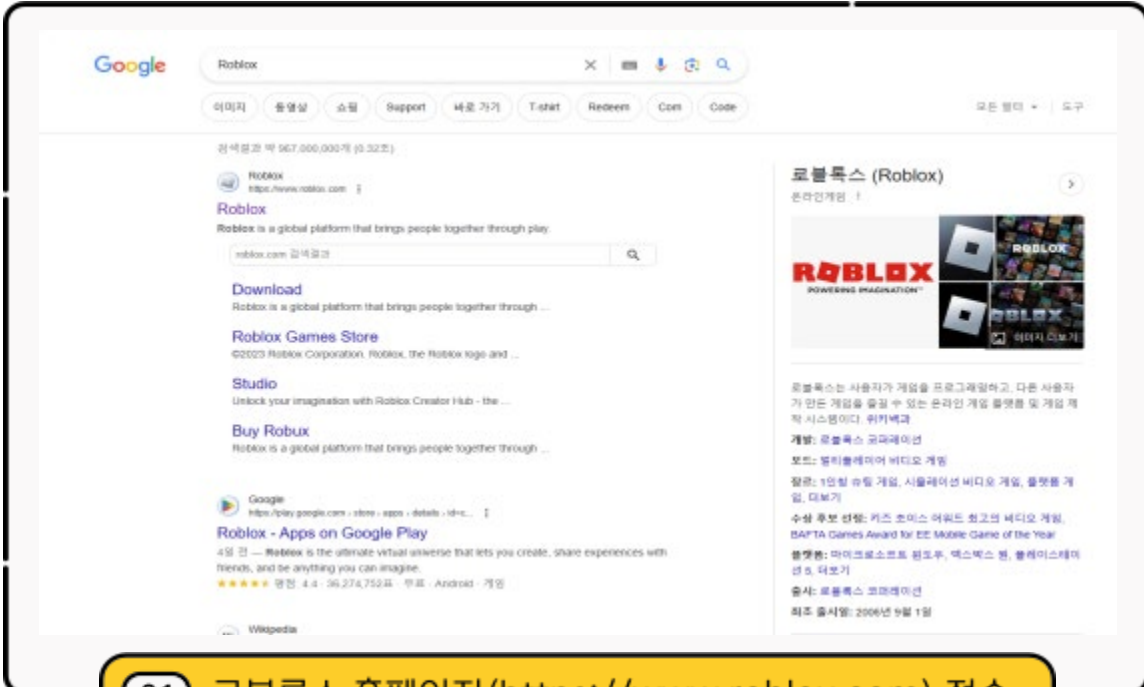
Google

Roblox

이미지 동영상 쇼핑 Support 바로 가기 T-shirt Redeem Com Code

모든 필터 ▾ | 도구

검색결과 약 567,000,000개 (0.32초)

Roblox
https://www.roblox.com ⋮

Roblox

Roblox is a global platform that brings people together through play.

roblox.com 검색결과

Download
Roblox is a global platform that brings people together through ...

Roblox Games Store
©2023 Roblox Corporation. Roblox, the Roblox logo and ...

Studio
Unlock your imagination with Roblox Creator Hub - the ...

Buy Robux
Roblox is a global platform that brings people together through ...

Google
https://play.google.com › store › apps › details › id=c... ⋮

Roblox - Apps on Google Play
4일 전 — Roblox is the ultimate virtual universe that lets you create, share experiences with friends, and be anything you can imagine.
★★★★★ 평점: 4.4 · 36,274,752표 · 무료 · Android · 게임

Wikipedia

로블록스 (Roblox)
온라인게임 ⋮

ROBLOX
POWERING IMAGINATION™
ROBLOX
ROBLOX
이미지 더보기

로블록스는 사용자가 게임을 프로그래밍하고, 다른 사용자가 만든 게임을 즐길 수 있는 온라인 게임 플랫폼 및 게임 제작 시스템이다. 위키백과

개발: 로블록스 코퍼레이션
포트: 벨리플레이어 비디오 게임
장르: 1인칭 슈팅 게임, 시뮬레이션 비디오 게임, 플랫폼 게임, 더보기
수상 후보 선정: 키즈 초이스 어워드 최고의 비디오 게임, BAFTA Games Award for EE Mobile Game of the Year
플랫폼: 마이크로소프트 윈도우, 엑스박스 원, 플레이스테이션 5, 더보기
출시: 로블록스 코퍼레이션
최초 출시일: 2006년 9월 1일

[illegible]